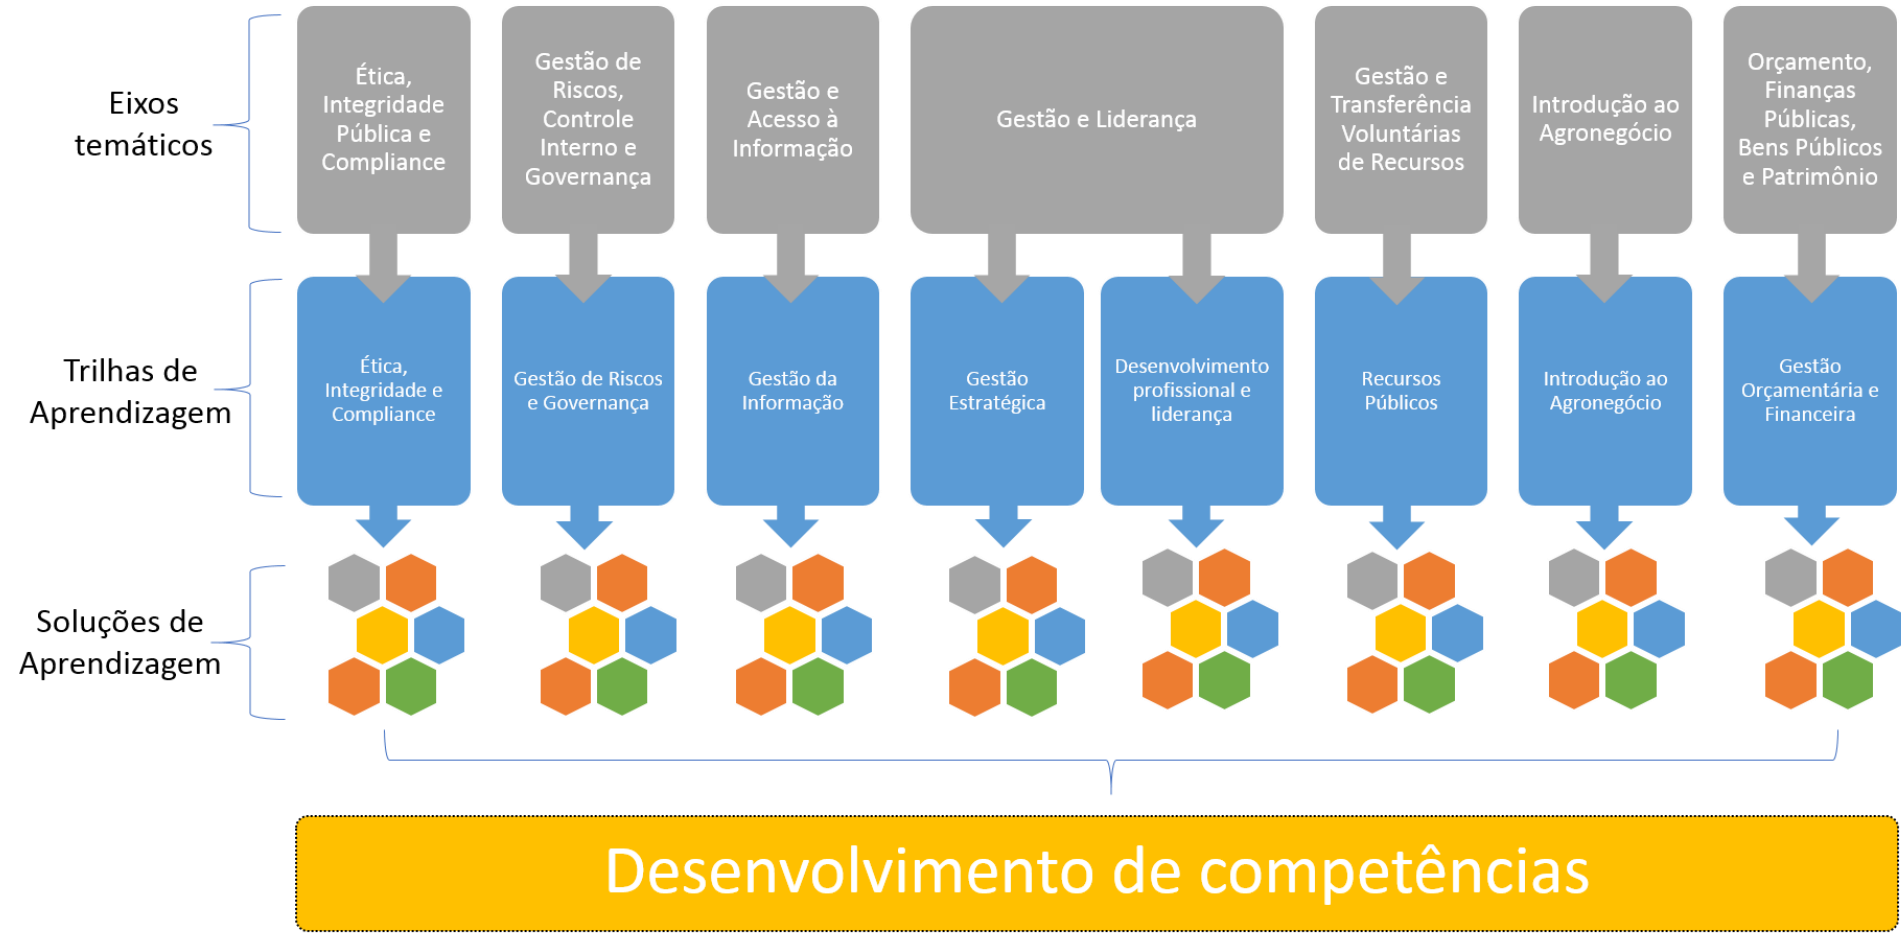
Eixos temáticos

Ética, Integridade Pública e Compliance

Gestão de Riscos, Controle Interno e Governança

Gestão e Acesso à Informação

Gestão e Liderança

Gestão e Transferência Voluntárias de Recursos

Introdução ao Agronegócio

Orçamento, Finanças Públicas, Bens Públicos e Patrimônio

Trilhas de Aprendizagem

Ética, Integridade e Compliance

Gestão de Riscos e Governança

Gestão da Informação

Gestão Estratégica

Desenvolvimento profissional e liderança

Recursos Públicos

Introdução ao Agronegócio

Gestão Orçamentária e Financeira

Soluções de Aprendizagem

Desenvolvimento de competências